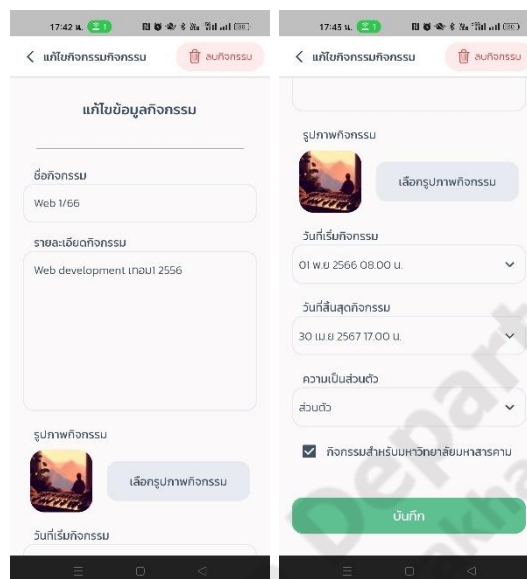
17:42 น.

< แก้ไขกิจกรรมกิจกรรม

ลบกิจกรรม

แก้ไขข้อมูลกิจกรรม

ชื่อกิจกรรม

Web 1/66

รายละเอียดกิจกรรม

Web development เทอม1 2556

รูปภาพกิจกรรม

เลือกรูปภาพกิจกรรม

วันที่เริ่มกิจกรรม

17:43 น.

< แก้ไขกิจกรรมกิจกรรม

ลบกิจกรรม

รูปภาพกิจกรรม

เลือกรูปภาพกิจกรรม

วันที่เริ่มกิจกรรม

01 พ.ย 2566 08.00 น.

วันที่สิ้นสุดกิจกรรม

30 เม.ย 2567 17.00 น.

ความเป็นส่วนตัว

ส่วนตัว

กิจกรรมสำหรับมหาวิทยาลัยมหาสารคาม

บันทึก